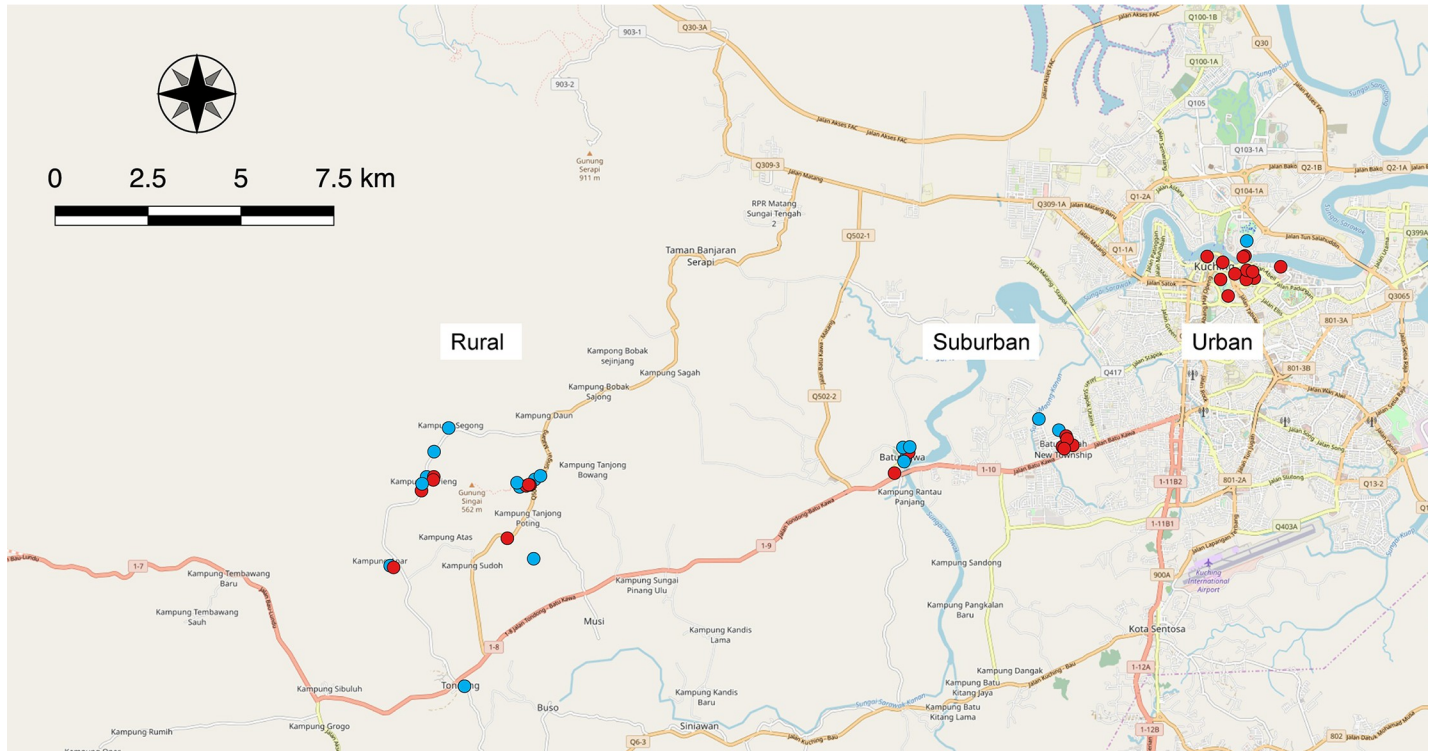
0 2.5 5 7.5 km

903-1
Q30-3A
Q100-1B
Q30
Q100-1A
Q105
903-2
Jalan Akses FAC
Jalan Akses FAC
Q103-1A
Gunung Serapi 911 m
Q309-3
Jalan Matang
Q2-1B
Q2-1A
Q104-1A
Q1-2A
RPR Matang Sungai Tengah 2
Q309-1A
Jalan Matang
Q502-1
Q1-1A
Taman Banjaran Serapi
Jalan Tun Salahuddin
Q399A
Kuching
Q3065
801-3A
Rural
Suburban
Urban
Kampung Bobak sejinjang
Kampung Sagah
801-3B
Q417
Kampung Bobak Sajong
Q502-2
Jalan Batu Kawa
Kampung Daun
Kampung Segong
Batu Kawah New Township
Batu Kawa
1-10
Kampung Tanjong Bowang
1-11B2
801-2A
Q13-2
Kampung Rantau Panjang
Gunung Singai 562 m
Kampung Tanjong Poting
1-11B1
Q403A
Kampung Atas
1-9
Kuching International Airport
Kampung Sandong
Kampung Sudoh
1-7
Kampung Tembawang Baru
Kampung Sungai Pinang Ulu
900A
Kampung Tembawang Sauh
Kampung Pangkalan Baru
Musi
Kota Sentosa
Kampung Kandis Lama
1-8
Kampung Dangak
1-12A
Kampung Batu Kitang Jaya
Kampung Sibuluh
Kampung Kandis Baru
Kampung Grogo
Buso
Kampung Batu Kitang Lama
Kampung Rumih
Q6-3
Siniawan
1-12B
802
Jalan Datuk Mohammad Musa